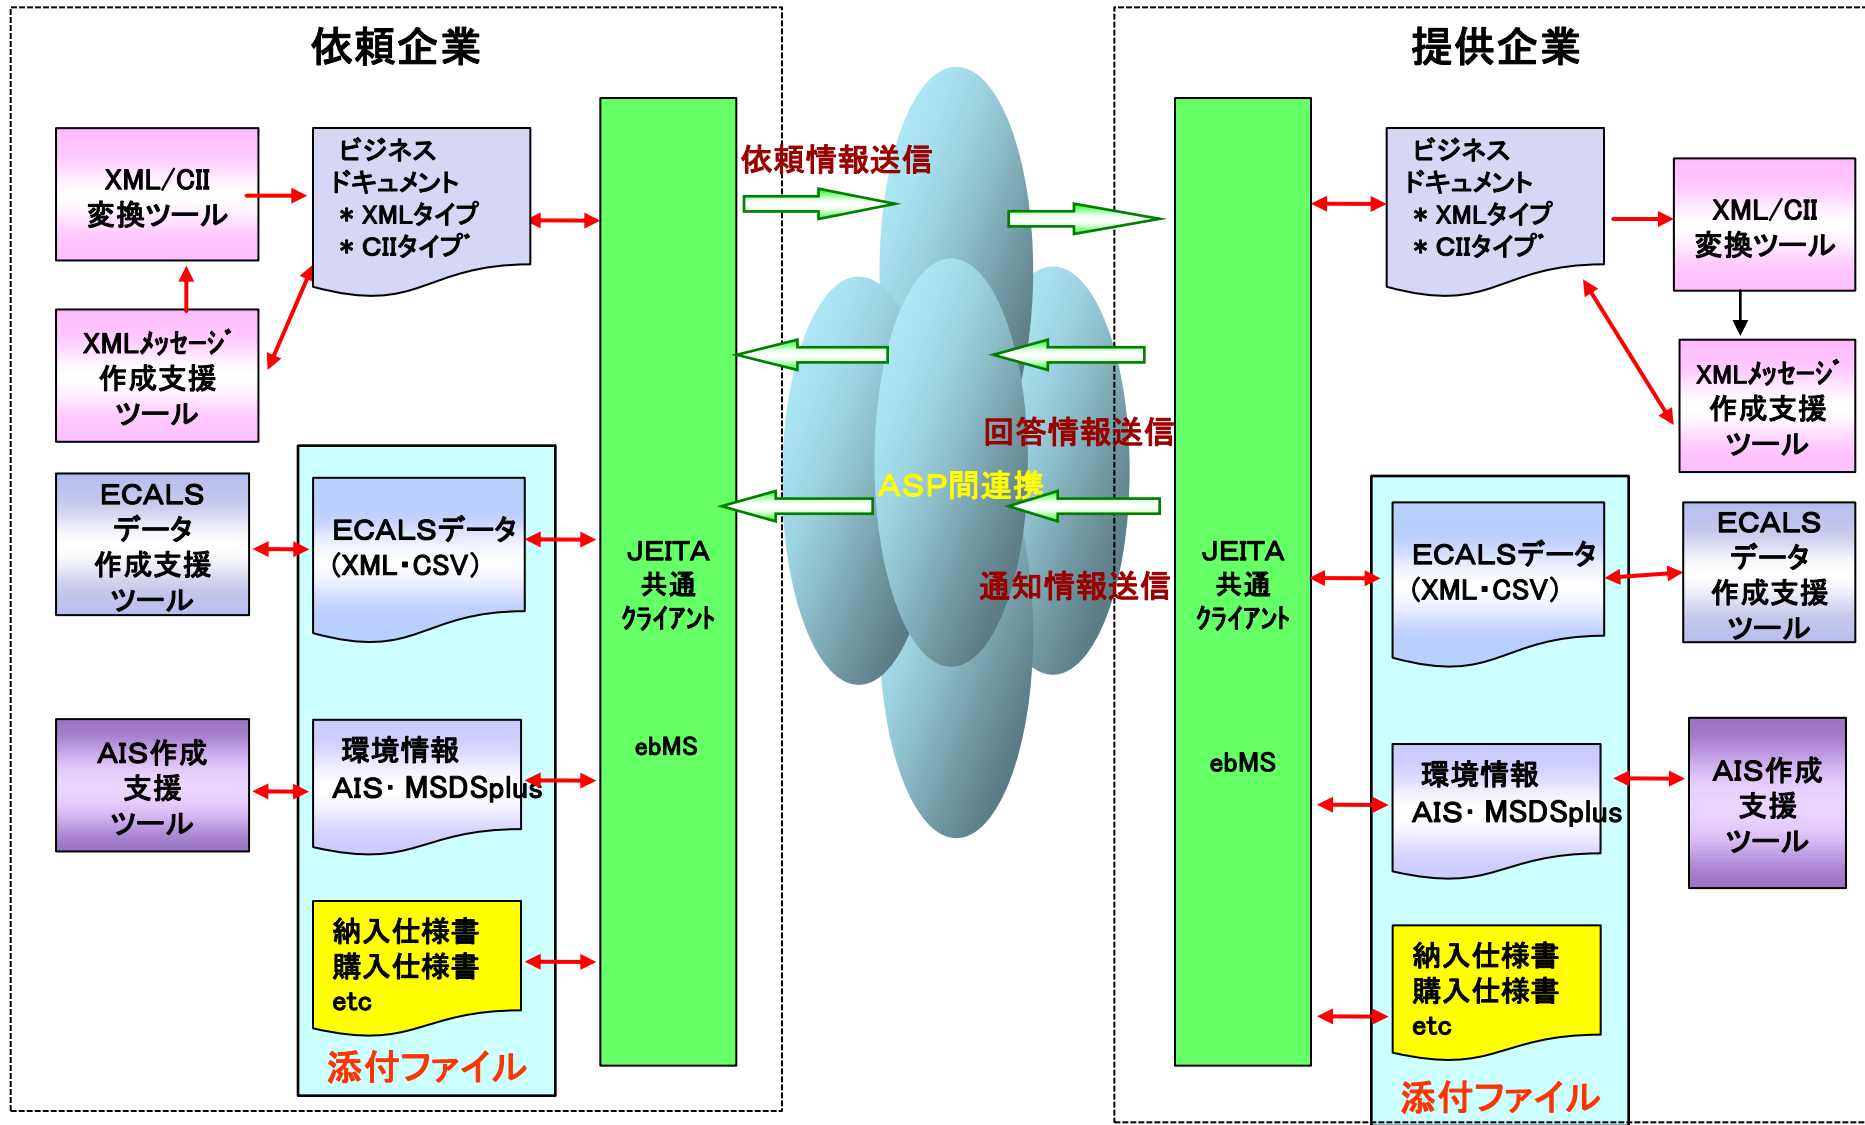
依頼企業

XML/CII
変換ツール

ビジネス
ドキュメント
＊XMLタイプ
＊CIIタイプ

XMLﾒｯｾｰｼﾞ
作成支援
ツール

ECALS
データ
作成支援
ツール

ECALSデータ
(XML・CSV)

AIS作成
支援
ツール

環境情報
AIS・MSDSplus

納入仕様書
購入仕様書
etc

添付ファイル

JEITA
共通
ｸﾗｲｱﾝﾄ

ebMS

依頼情報送信

回答情報送信

ASP間連携

通知情報送信

提供企業

JEITA
共通
ｸﾗｲｱﾝﾄ

ebMS

ビジネス
ドキュメント
＊XMLタイプ
＊CIIタイプ

XML/CII
変換ツール

XMLﾒｯｾｰｼﾞ
作成支援
ツール

ECALSデータ
(XML・CSV)

ECALS
データ
作成支援
ツール

環境情報
AIS・MSDSplus

AIS作成
支援
ツール

納入仕様書
購入仕様書
etc

添付ファイル